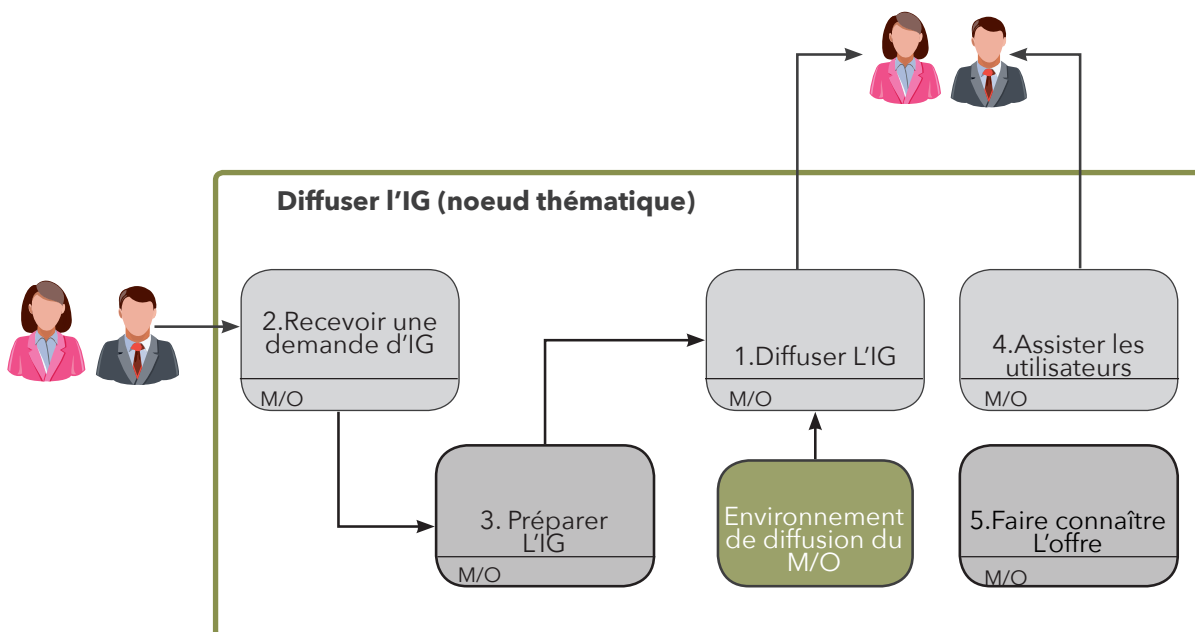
Diffuser l’IG (noeud thématique)

2.Recevoir une demande d’IG

M/O

1.Diffuser L’IG

M/O

4.Assister les utilisateurs

M/O

3. Préparer L’IG

M/O

Environnement de diffusion du M/O

5.Faire connaître L’offre

M/O